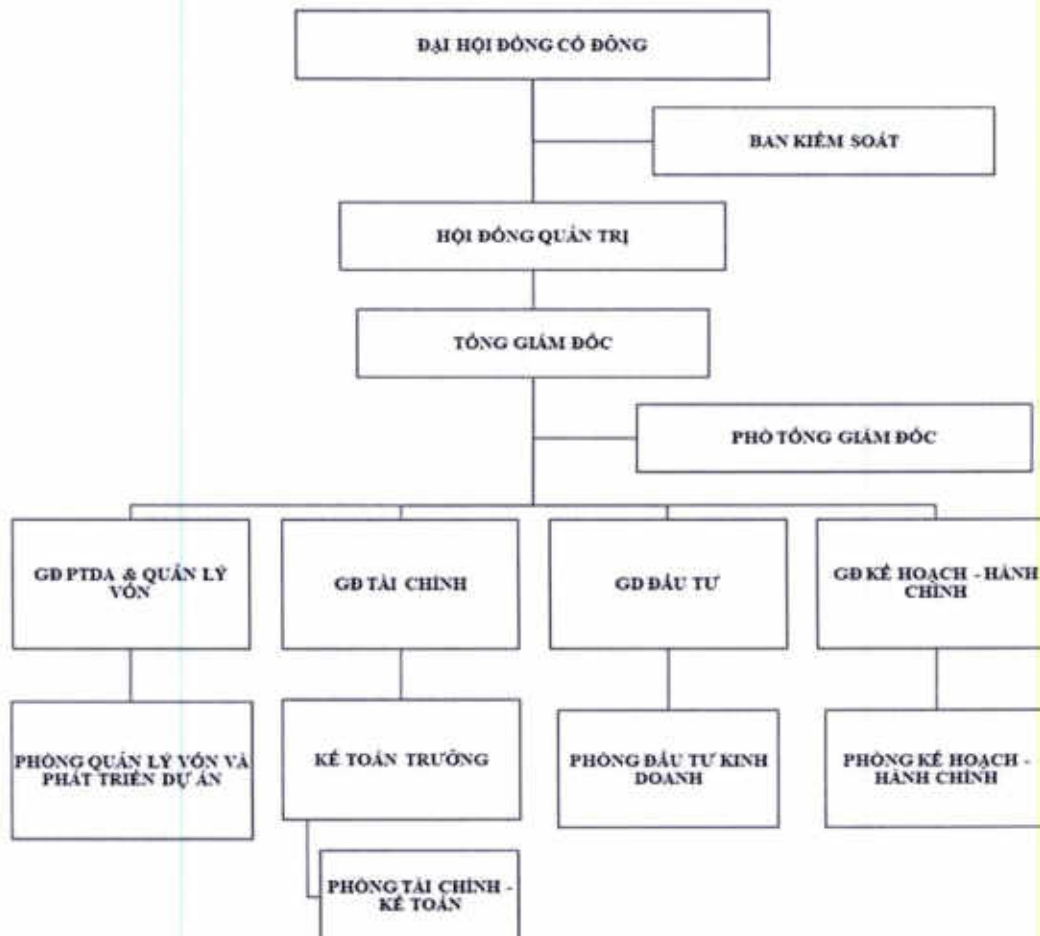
ĐẠI HỘI ĐỒNG CỔ ĐÔNG

BAN KIỂM SOÁT

HỘI ĐỒNG QUẢN TRỊ

TỔNG GIÁM ĐỐC

PHÓ TỔNG GIÁM ĐỐC

GĐ PTDA & QUẢN LÝ VỐN

GĐ TÀI CHÍNH

GĐ ĐẦU TƯ

GĐ KẾ HOẠCH - HÀNH CHÍNH

PHÒNG QUẢN LÝ VỐN VÀ PHÁT TRIỂN DỰ ÁN

KẾ TOÁN TRƯỞNG

PHÒNG ĐẦU TƯ KINH DOANH

PHÒNG KẾ HOẠCH - HÀNH CHÍNH

PHÒNG TÀI CHÍNH - KẾ TOÁN